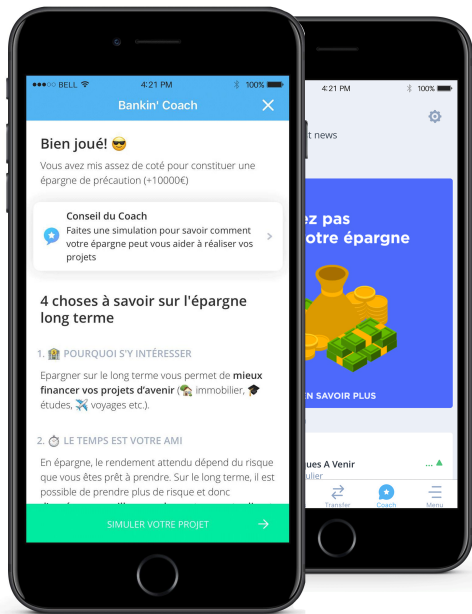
●●●○○ BELL 4:21 PM 100%

Bankin' Coach ✕

Bien joué! 😎

Vous avez mis assez de coté pour constituer une épargne de précaution (+10000€)

Conseil du Coach
Faites une simulation pour savoir comment votre épargne peut vous aider à réaliser vos projets

4 choses à savoir sur l'épargne long terme

1. 🏦 POURQUOI S'Y INTÉRESSER

Epargner sur le long terme vous permet de **mieux financer vos projets d'avenir** (🏡 immobilier, 🎓 études, ✈️ voyages etc.).

2. ⏱ LE TEMPS EST VOTRE AMI

En épargne, le rendement attendu dépend du risque que vous êtes prêt à prendre. Sur le long terme, il est possible de prendre plus de risque et donc

SIMULER VOTRE PROJET →

4:21 PM 100%

t news

ez pas
otre épargne

N SAVOIR PLUS

ues A Venir
ulier

Transfer Coach Menu